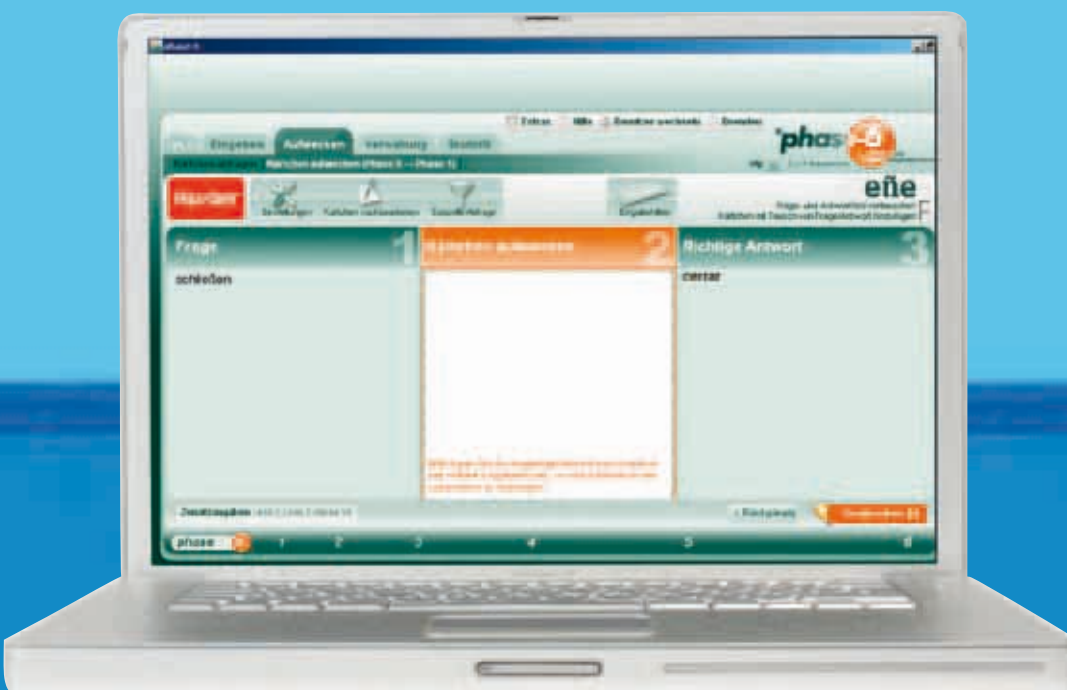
phase 6

Extras Hilfe Benutzer wechseln Beenden

Eingeben Abfragen Verwaltung Statistik

Kärtchen abfragen (Phase 0 → Phase 1)

phase 6

Starten

Einstellungen Kartchen nachbearbeiten Schnellabfrage

Ergebnisliste

eñe

Frage und Antwort(en) vertauschen
Kärtchen mit Tausch von Frage/Antwort hinzufügen

Frage 1

schließen

Kärtchen aufdecken 2

Richtige Antwort 3

cerrar

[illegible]

Zusatzangaben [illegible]

Rückgängig

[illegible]

phase 6 0 1 2 3 4 5 6